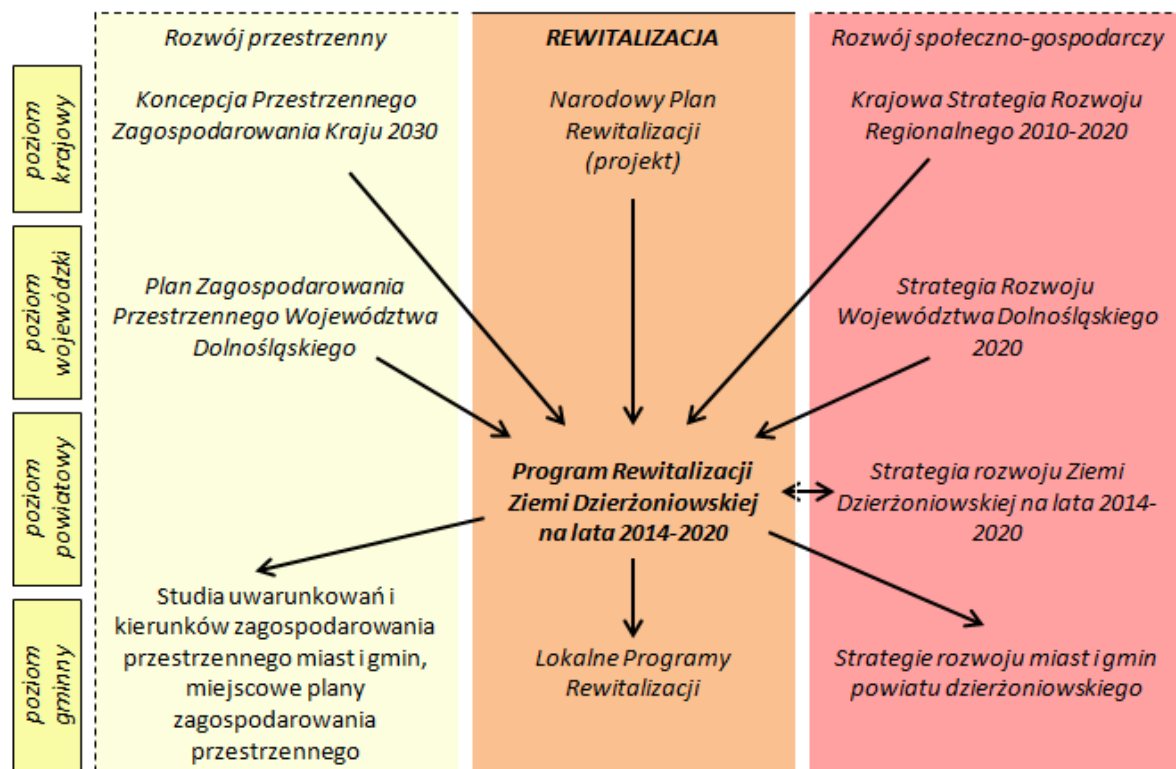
poziom krajowy

poziom wojewódzki

poziom powiatowy

poziom gminny

Rozwój przestrzenny

REWITALIZACJA

Rozwój społeczno-gospodarczy

Koncepcja Przestrzennego Zagospodarowania Kraju 2030

Narodowy Plan Rewitalizacji (projekt)

Krajowa Strategia Rozwoju Regionalnego 2010-2020

Plan Zagospodarowania Przestrzennego Województwa Dolnośląskiego

Strategia Rozwoju Województwa Dolnośląskiego 2020

Program Rewitalizacji Ziemi Dzierżoniowskiej na lata 2014-2020

Strategia rozwoju Ziemi Dzierżoniowskiej na lata 2014-2020

Studia uwarunkowań i kierunków zagospodarowania przestrzennego miast i gmin, miejscowe plany zagospodarowania przestrzennego

Lokalne Programy Rewitalizacji

Strategie rozwoju miast i gmin powiatu dzierżoniowskiego